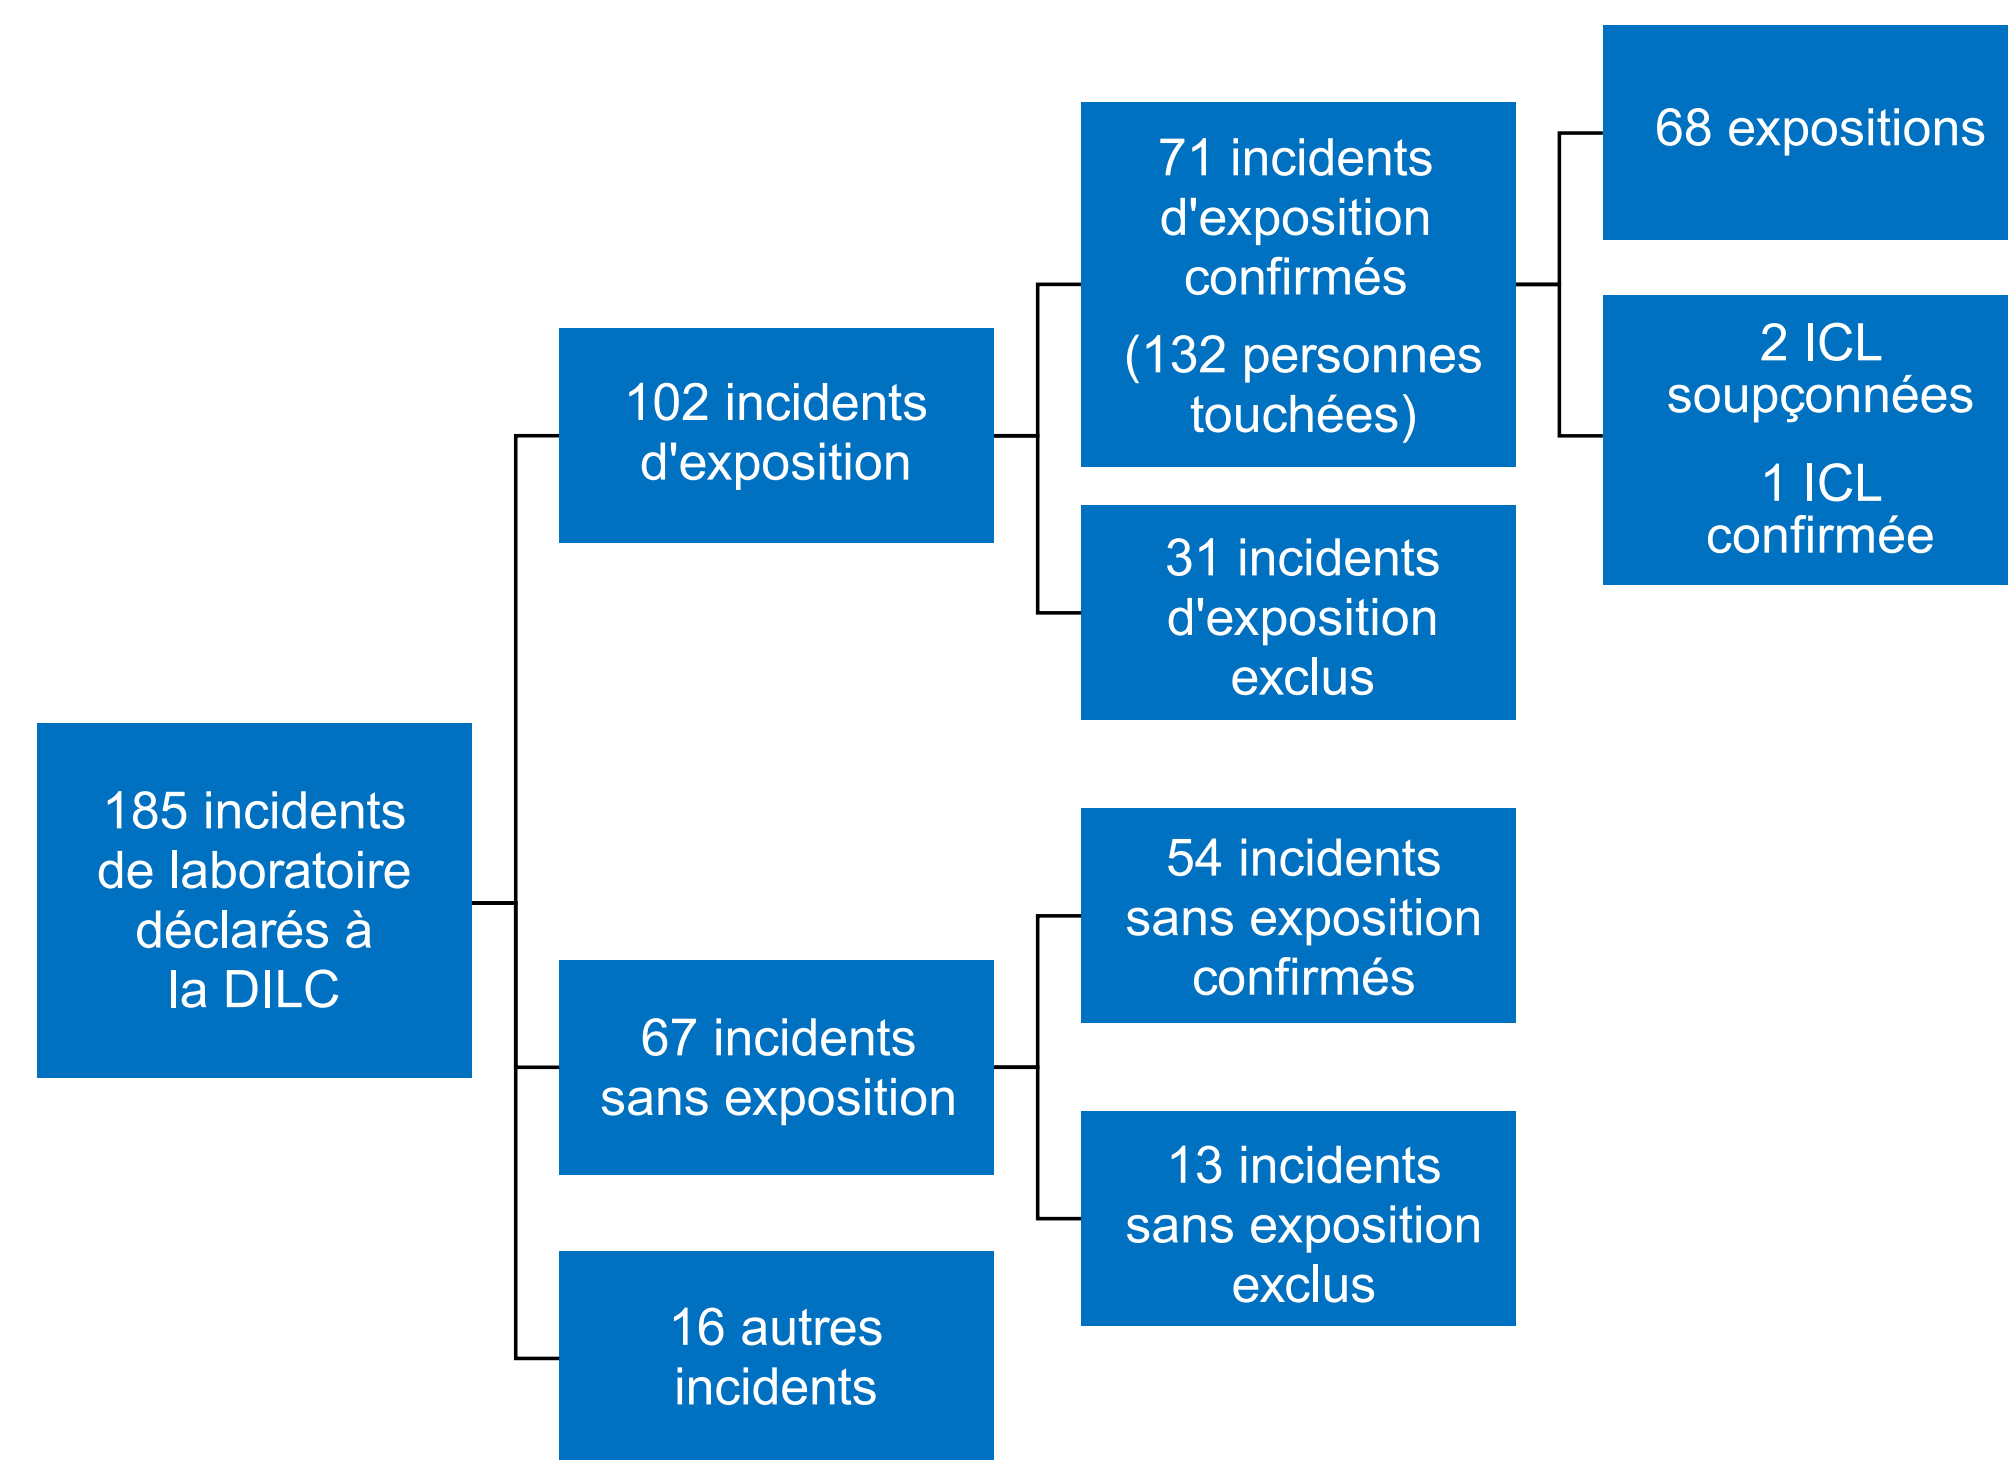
185 incidents de laboratoire déclarés à la DILC

102 incidents d'exposition

67 incidents sans exposition

16 autres incidents

71 incidents d'exposition confirmés

(132 personnes touchées)

31 incidents d'exposition exclus

54 incidents sans exposition confirmés

13 incidents sans exposition exclus

68 expositions

2 ICL soupçonnées

1 ICL confirmée